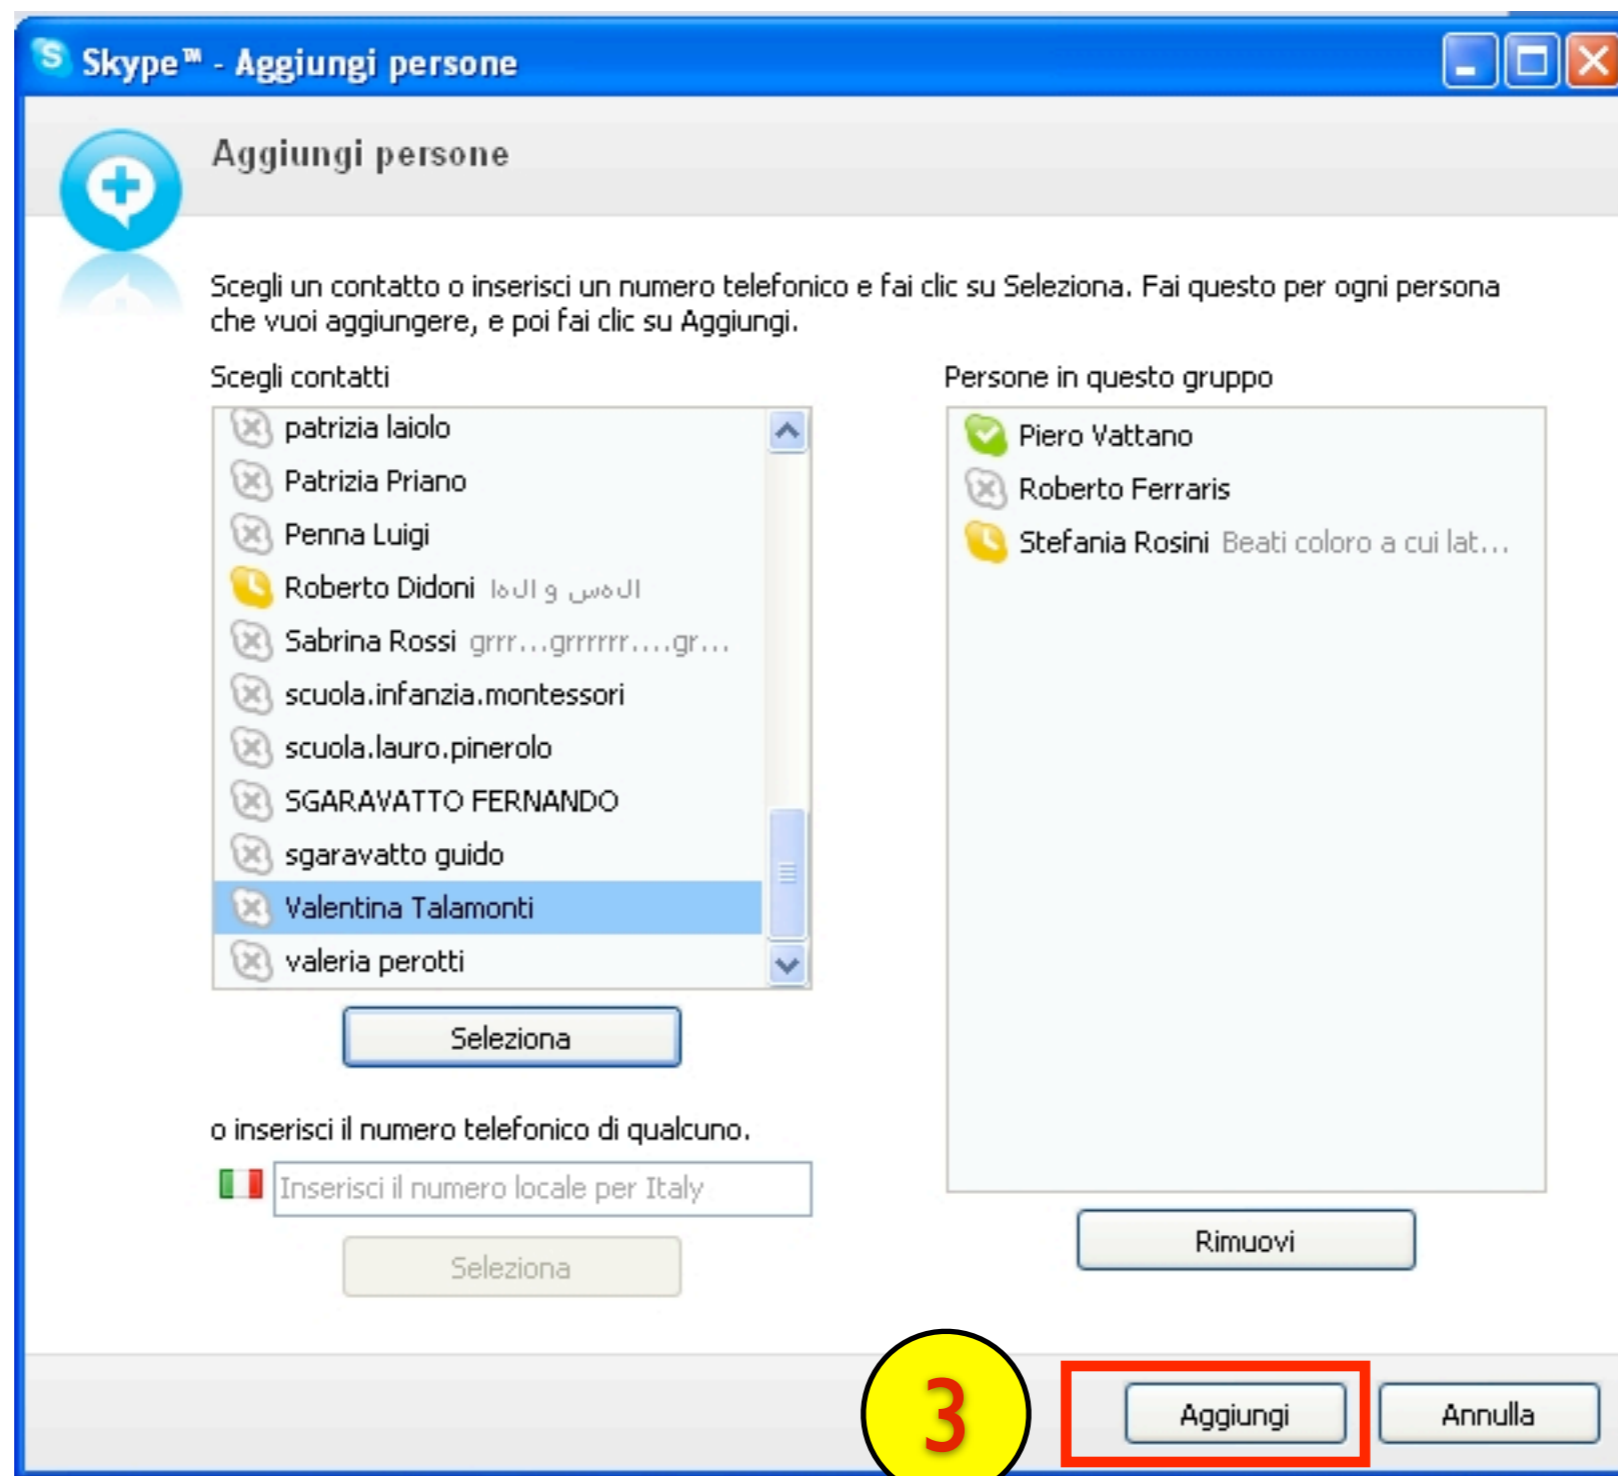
Skype™ - Aggiungi persone

Aggiungi persone

Scegli un contatto o inserisci un numero telefonico e fai clic su Seleziona. Fai questo per ogni persona che vuoi aggiungere, e poi fai clic su Aggiungi.

Scegli contatti

patrizia laiolo
Patrizia Priano
Penna Luigi
Roberto Didoni الشمس و الما
Sabrina Rossi grrr...grrrrrr.....gr...
scuola.infanzia.montessori
scuola.lauro.pinerolo
SGARAVATTO FERNANDO
sgaravatto guido
Valentina Talamonti
valeria perotti

Seleziona

o inserisci il numero telefonico di qualcuno.

Inserisci il numero locale per Italy

Seleziona

Persone in questo gruppo

Piero Vattano
Roberto Ferraris
Stefania Rosini Beati coloro a cui lat...

Rimuovi

3

Aggiungi

Annulla